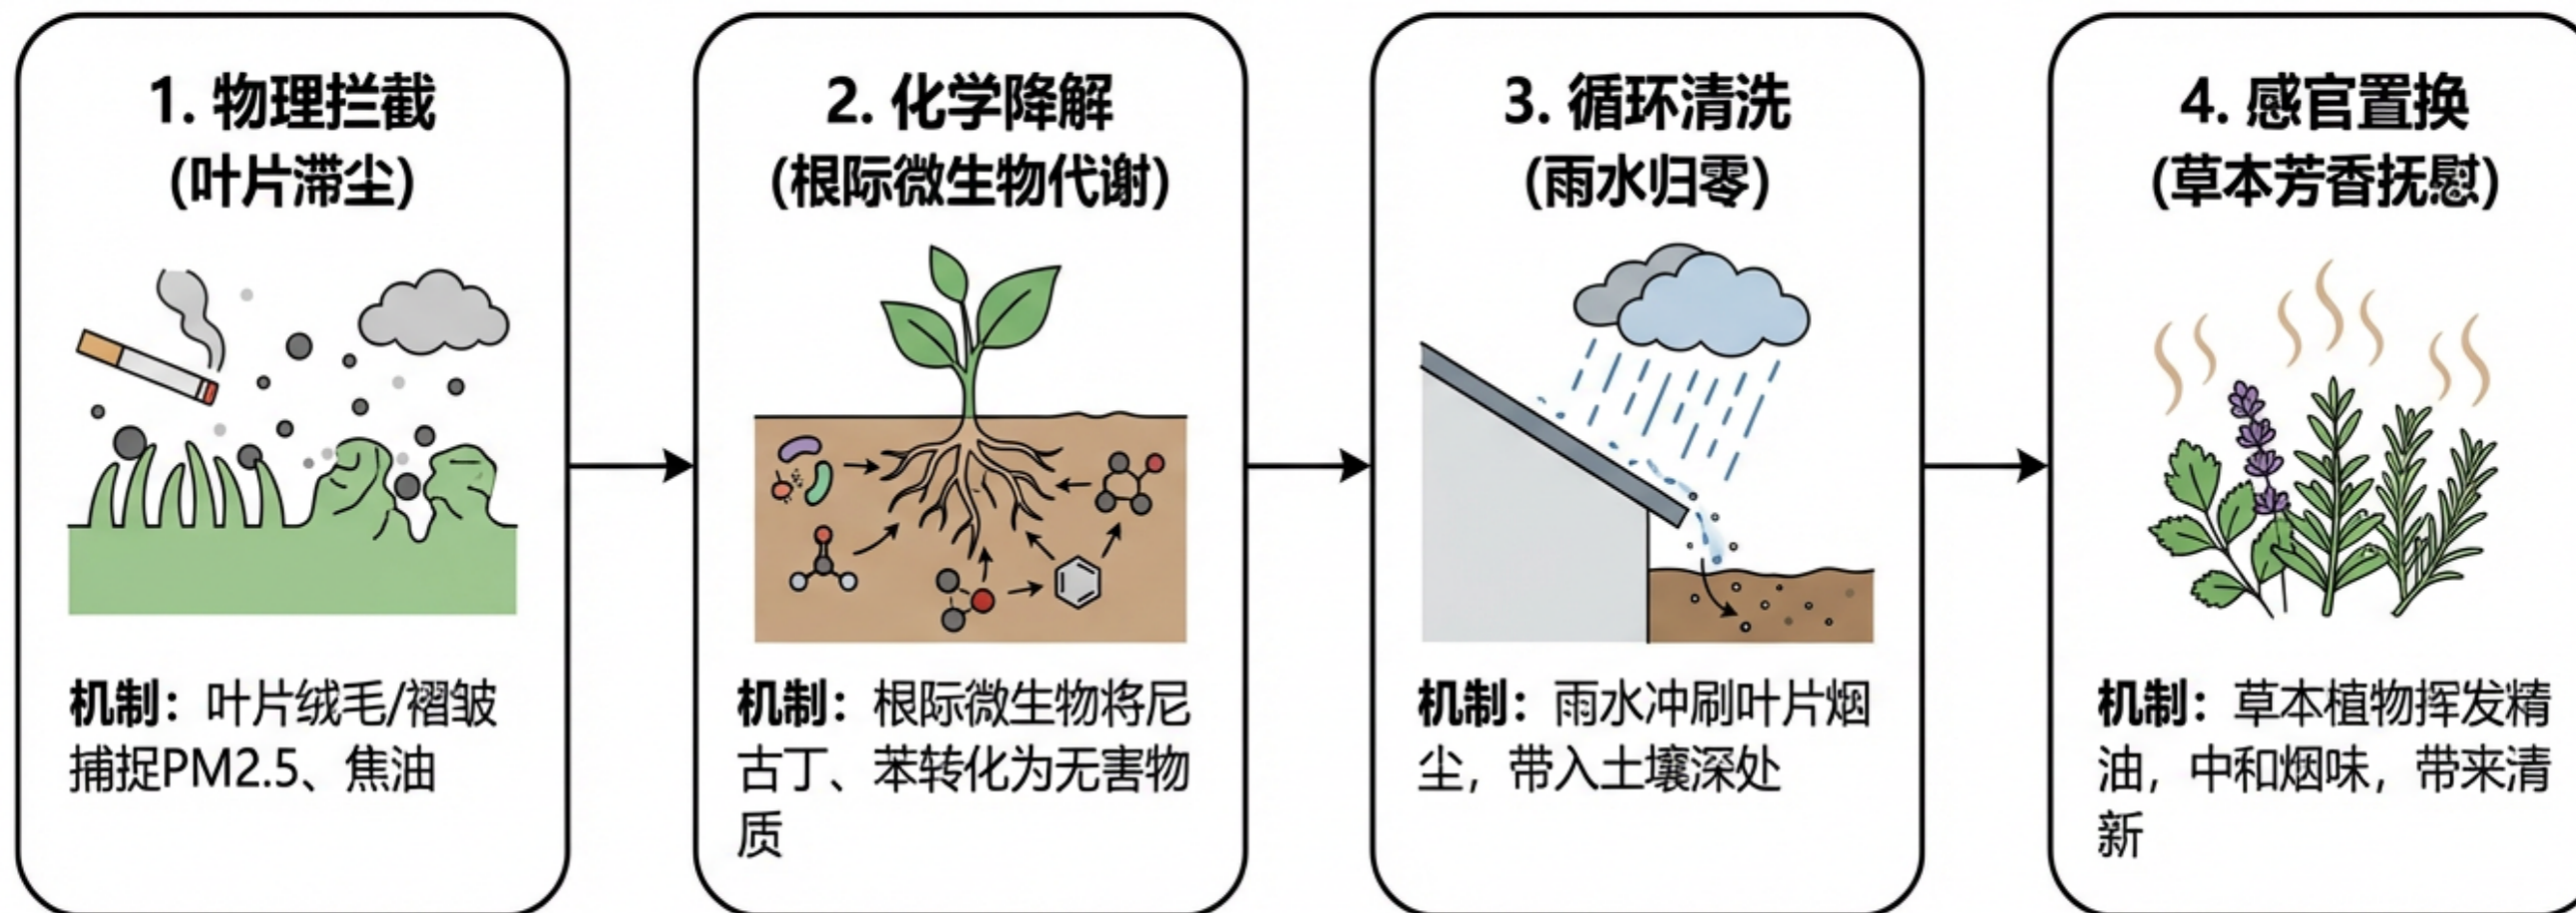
1. 物理拦截
(叶片滞尘)

机制：叶片绒毛/褶皱捕捉PM2.5、焦油

2. 化学降解
(根际微生物代谢)

机制：根际微生物将尼古丁、苯转化为无害物质

3. 循环清洗
(雨水归零)

机制：雨水冲刷叶片烟尘，带入土壤深处

4. 感官置换
(草本芳香抚慰)

机制：草本植物挥发精油，中和烟味，带来清新